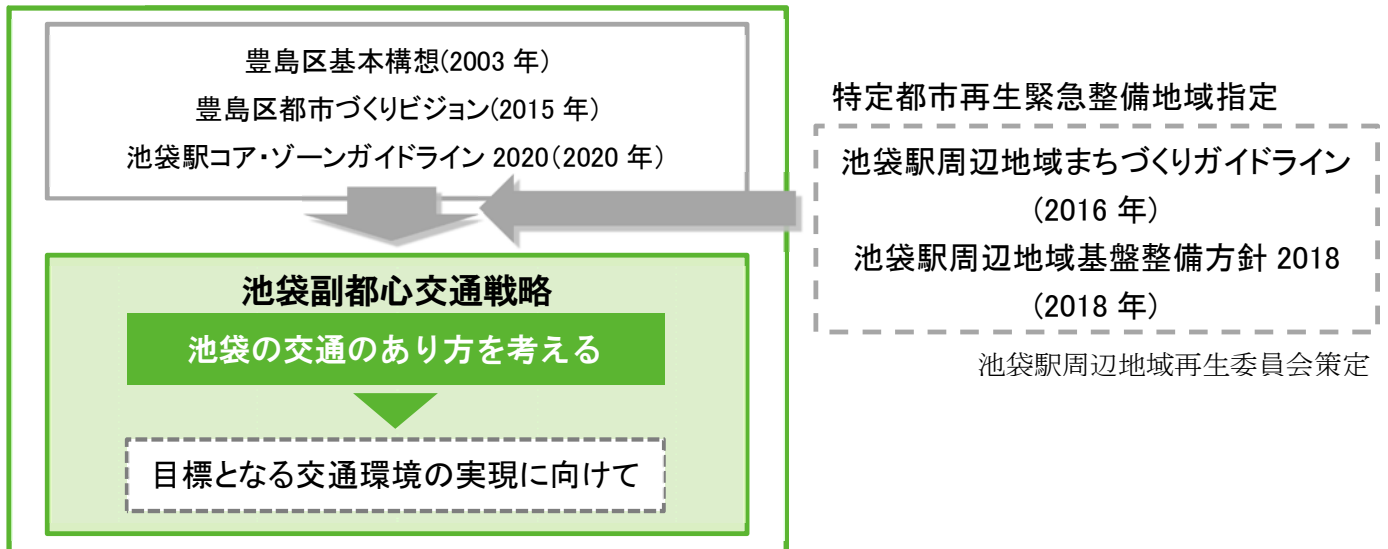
豊島区基本構想(2003 年)

豊島区都市づくりビジョン(2015 年)

池袋駅コア・ゾーンガイドライン 2020(2020 年)

特定都市再生緊急整備地域指定

池袋駅周辺地域まちづくりガイドライン
(2016 年)
池袋駅周辺地域基盤整備方針 2018
(2018 年)

池袋駅周辺地域再生委員会策定

池袋副都心交通戦略

池袋の交通のあり方を考える

目標となる交通環境の実現に向けて